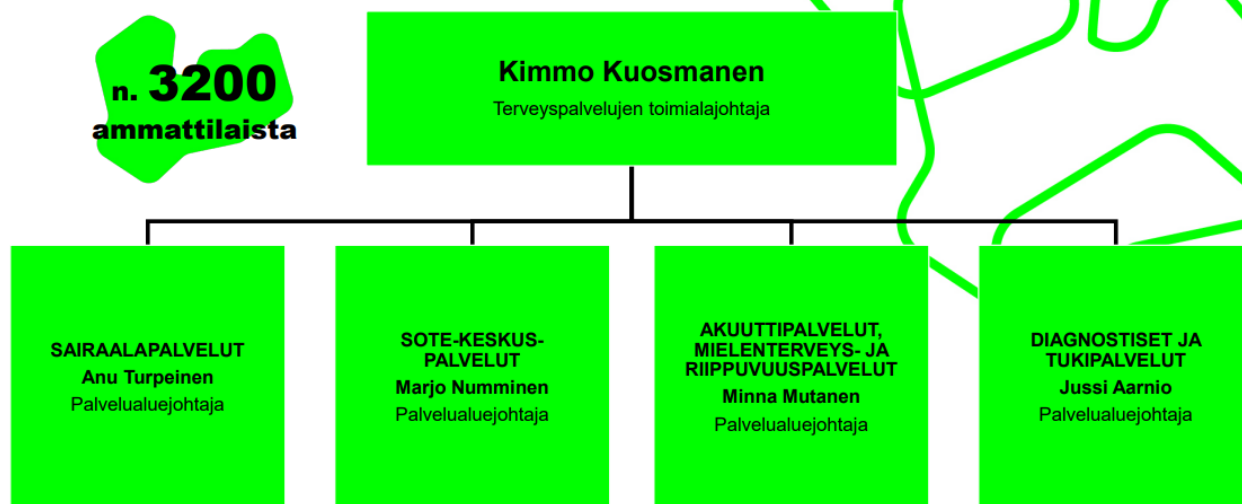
n. 3200
ammattilaista

Kimmo Kuosmanen
Terveyspalvelujen toimialajohtaja

SAIRAALAPALVELUT
Anu Turpeinen
Palvelualuejohtaja

SOTE-KESKUSPALVELUT
Marjo Numminen
Palvelualuejohtaja

AKUUTTIPALVELUT, MIELENTERVEYS- JA RIIPPUVUUSPALVELUT
Minna Mutanen
Palvelualuejohtaja

DIAGNOSTISET JA TUKIPALVELUT
Jussi Aarnio
Palvelualuejohtaja